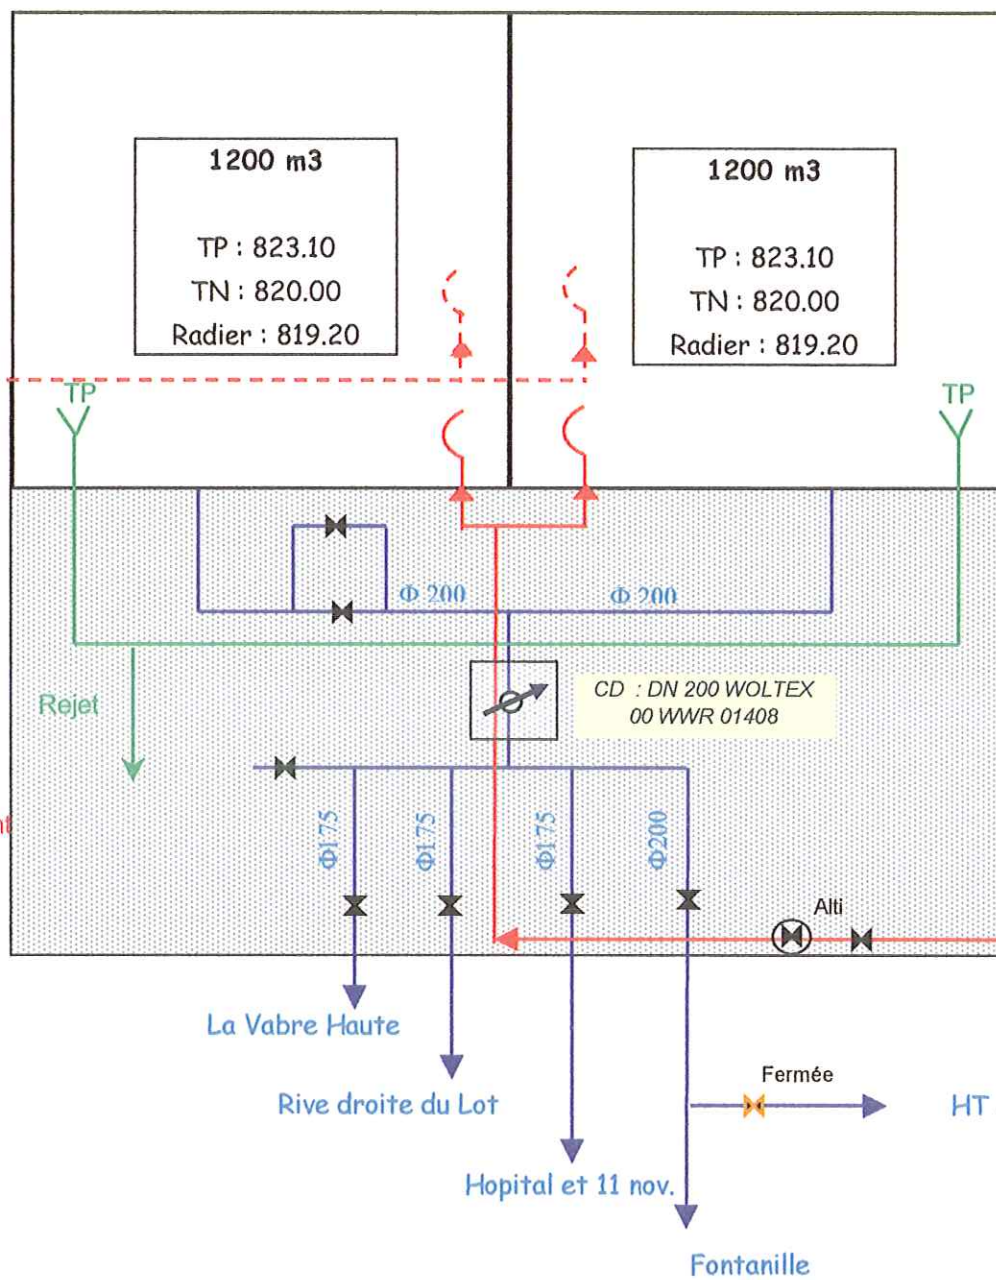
1200 m3

TP : 823.10
TN : 820.00
Radier : 819.20

1200 m3

TP : 823.10
TN : 820.00
Radier : 819.20

TP

TP

Φ 200

Φ 200

Rejet

CD : DN 200 WOLTEX
00 WWR 01408

Φ175

Φ175

Φ175

Φ200

Alti

La Vabre Haute

Rive droite du Lot

Fermée

HT

Hopital et 11 nov.

Fontanille